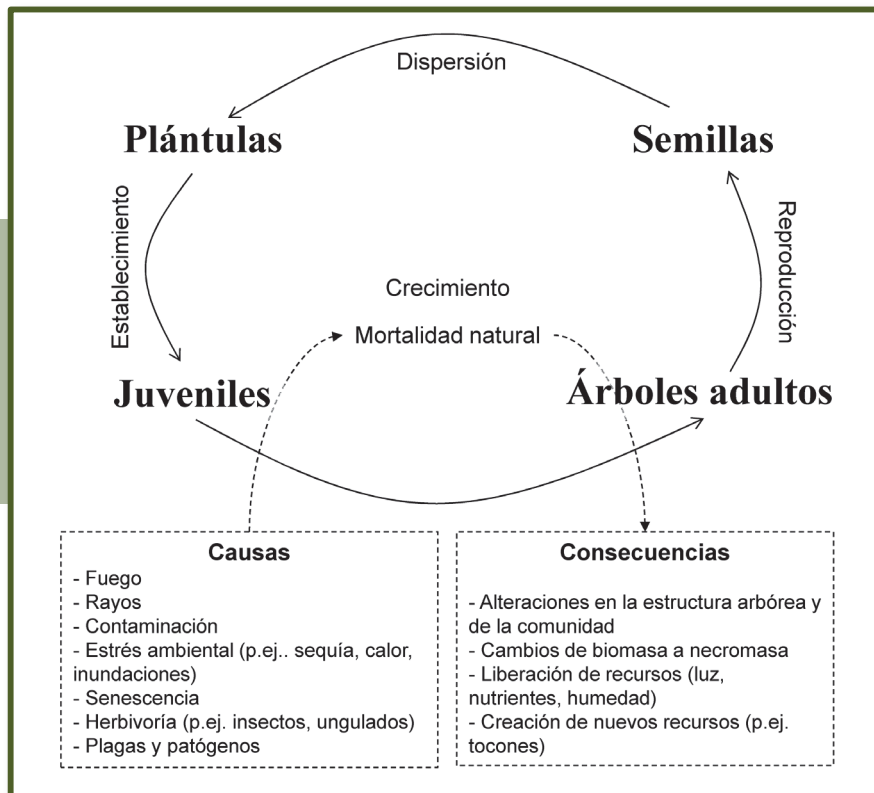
Dispersión

Plántulas

Semillas

Establecimiento

Reproducción

Crecimiento

Mortalidad natural

Juveniles

Árboles adultos

Causas
- Fuego
- Rayos
- Contaminación
- Estrés ambiental (p.ej.. sequía, calor, inundaciones)
- Senescencia
- Herbivoría (p.ej. insectos, ungulados)
- Plagas y patógenos

Consecuencias
- Alteraciones en la estructura arbórea y de la comunidad
- Cambios de biomasa a necromasa
- Liberación de recursos (luz, nutrientes, humedad)
- Creación de nuevos recursos (p.ej. tocones)